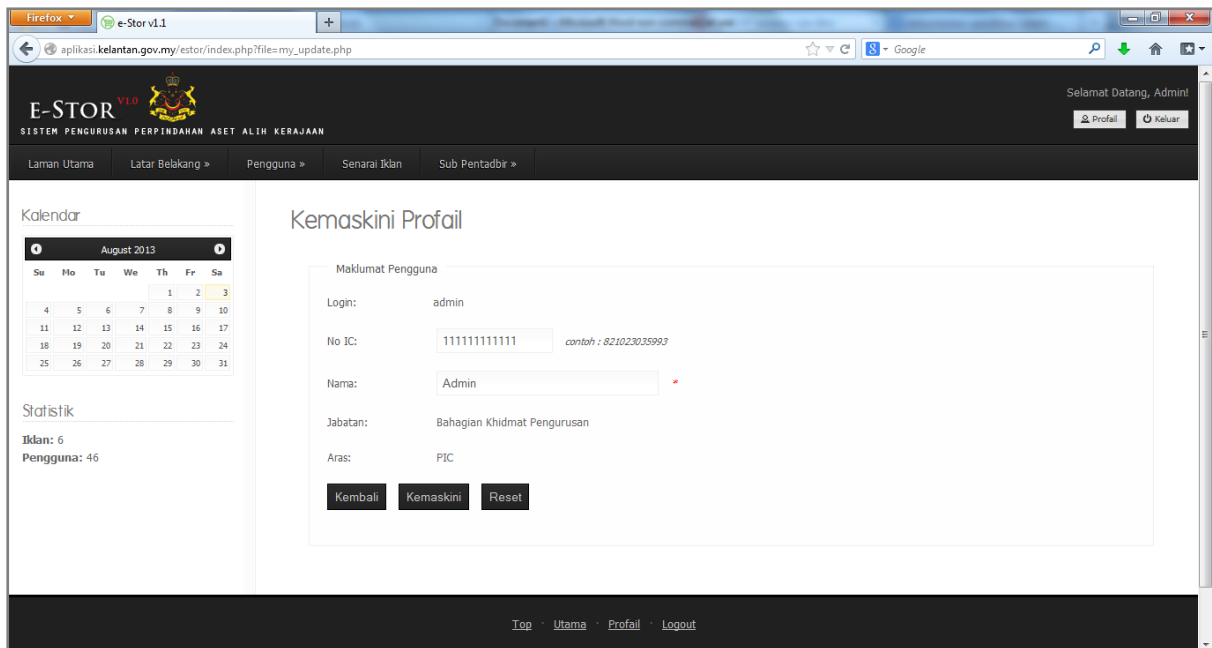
Firefox
e-Stor v1.1
+
aplikasi.kelantan.gov.my/estor/index.php?file=my_update.php
Google

E-STOR V1.0
SISTEM PENGURUSAN PERPINDAHAN ASET ALIH KERAJAAN

Selamat Datang, Admin!
Profail
Keluar

Laman Utama
Latar Belakang »
Pengguna »
Senarai Iklan
Sub Pentadbir »

Kalendar

August 2013

| Su | Mo | Tu | We | Th | Fr | Sa |
|---|---|---|---|---|---|---|
| | | | | 1 | 2 | 3 |
| 4 | 5 | 6 | 7 | 8 | 9 | 10 |
| 11 | 12 | 13 | 14 | 15 | 16 | 17 |
| 18 | 19 | 20 | 21 | 22 | 23 | 24 |
| 25 | 26 | 27 | 28 | 29 | 30 | 31 |

Statistik

Iklan: 6
Pengguna: 46

Kemaskini Profail

Maklumat Pengguna

Login: admin

No IC: 111111111111 contoh : 821023035993

Nama: Admin *

Jabatan: Bahagian Khidmat Pengurusan

Aras: PIC

Kembali
Kemaskini
Reset

Top · Utama · Profail · Logout